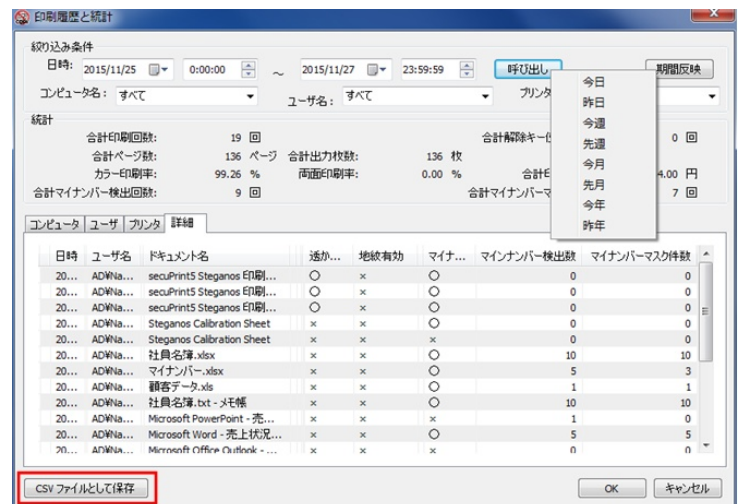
印刷履歴と統計

絞り込み条件
日時: 2015/11/25 0:00:00 ~ 2015/11/27 23:59:59 呼び出し 期間反映
コンピュータ名: すべて ユーザ名: すべて プリンタ

今日
昨日
今週
先週
今月
先月
今年
昨年

統計
合計印刷回数: 19 回
合計ページ数: 136 ページ
カラー印刷率: 99.26 %
合計マイナンバー検出回数: 9 回
合計出力枚数: 136 枚
両面印刷率: 0.00 %
合計解除キー使 0 回
合計E 4.00 円
合計マイナンバーマ 7 回

コンピュータ | ユーザ | プリンタ | 詳細

| 日時 | ユーザ名 | ドキュメント名 | 透か... | 地紋有効 | マイナ... | マインナンバー検出数 | マイナンバーマスク件数 |
|---|---|---|---|---|---|---|---|
| 20... | AD¥Na... | secuPrint5 Steganos 印刷... | ○ | × | ○ | 0 | 0 |
| 20... | AD¥Na... | secuPrint5 Steganos 印刷... | ○ | × | ○ | 0 | 0 |
| 20... | AD¥Na... | secuPrint5 Steganos 印刷... | ○ | × | ○ | 0 | 0 |
| 20... | AD¥Na... | Steganos Calibration Sheet | × | × | ○ | 0 | 0 |
| 20... | AD¥Na... | Steganos Calibration Sheet | × | × | × | 0 | 0 |
| 20... | AD¥Na... | 社員名簿.xlsx | × | × | ○ | 10 | 10 |
| 20... | AD¥Na... | マイナンバー.xlsx | × | × | ○ | 5 | 3 |
| 20... | AD¥Na... | 顧客データ.xls | × | × | ○ | 1 | 1 |
| 20... | AD¥Na... | 社員名簿.txt - メモ帳 | × | × | ○ | 10 | 10 |
| 20... | AD¥Na... | Microsoft PowerPoint - 売... | × | × | × | 1 | 0 |
| 20... | AD¥Na... | Microsoft Word - 売上状況... | × | × | ○ | 5 | 5 |
| 20... | AD¥Na... | Microsoft Office Outlook - ... | × | × | × | 0 | 0 |

CSV ファイルとして保存
OK キャンセル